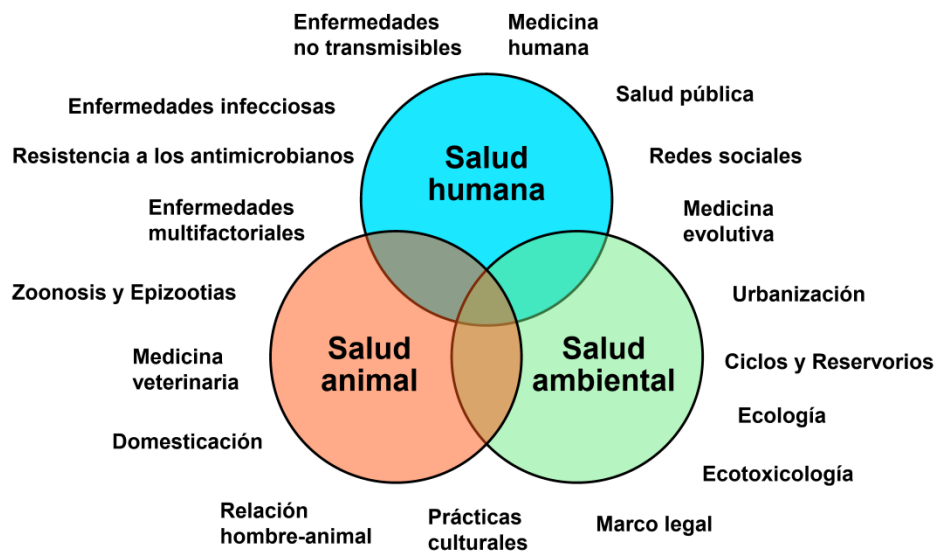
Enfermedades no transmisibles

Medicina humana

Salud pública

Enfermedades infecciosas

Resistencia a los antimicrobianos

Salud humana

Redes sociales

Enfermedades multifactoriales

Medicina evolutiva

Zoonosis y Epizootias

Urbanización

Medicina veterinaria

Salud animal

Salud ambiental

Ciclos y Reservorios

Ecología

Domesticación

Ecotoxicología

Relación hombre-animal

Prácticas culturales

Marco legal